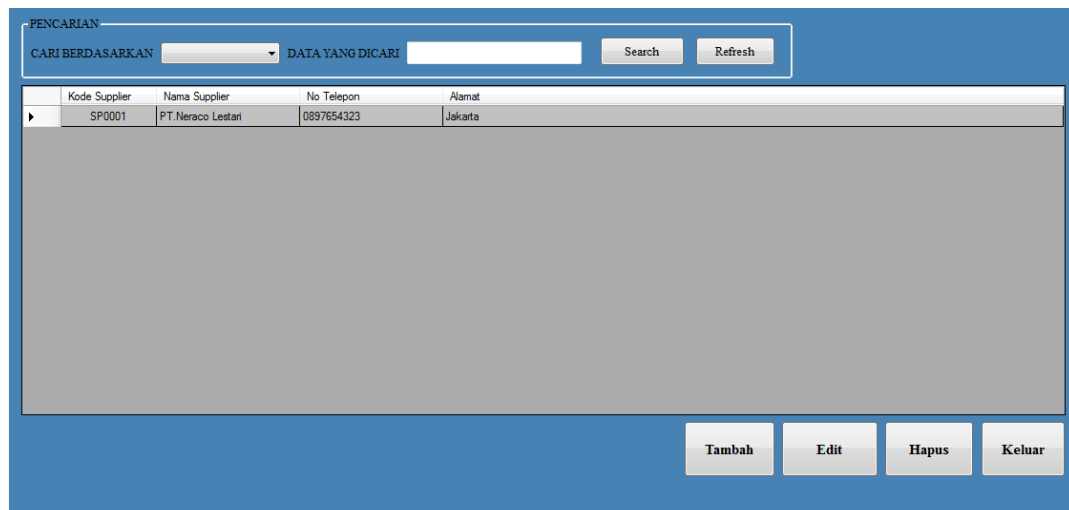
PENCARIAN

CARI BERDASARKAN

DATA YANG DICARI

Search

Refresh

| Kode Supplier | Nama Supplier | No Telepon | Alamat |
|---|---|---|---|
| SP0001 | PT.Neraco Lestari | 0897654323 | Jakarta |

Tambah

Edit

Hapus

Keluar